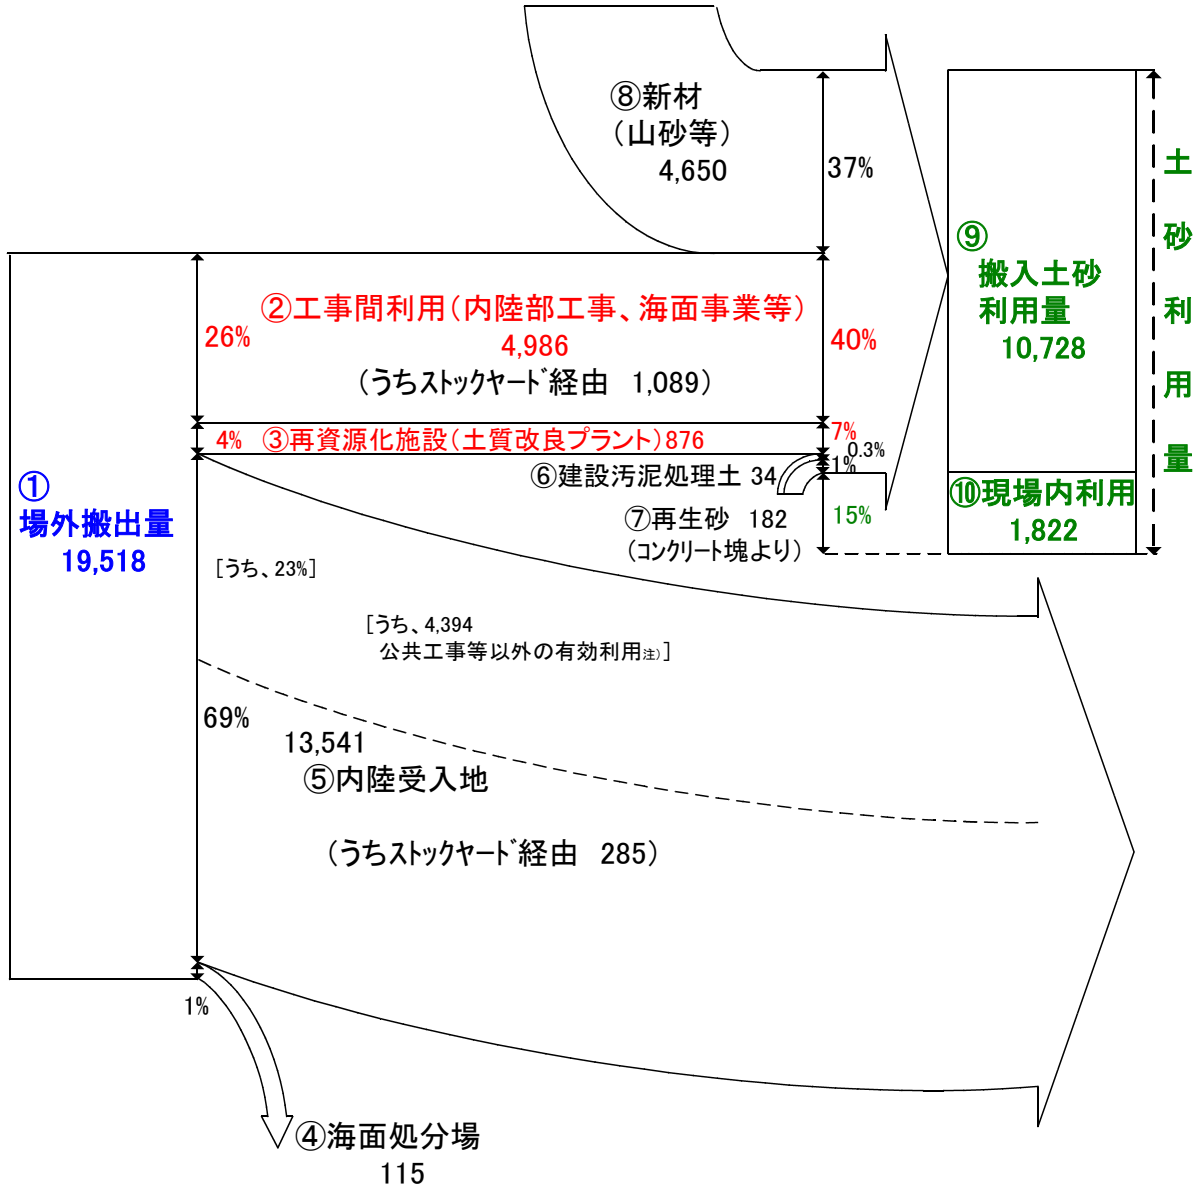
⑧新材
（山砂等）
4,650

37%

⑨
搬入土砂
利用量
10,728

土砂利用量

①
場外搬出量
19,518

26%

②工事間利用（内陸部工事、海面事業等）
4,986
（うちｽﾄｯｸﾔｰﾄﾞ経由　1,089）

40%

4%　③再資源化施設（土質改良プラント）876

7%
0.3%
1%

⑥建設汚泥処理土 34

⑦再生砂　182
（コンクリート塊より）

15%

⑩現場内利用
1,822

［うち、23%］

［うち、4,394
公共工事等以外の有効利用注）］

69%
13,541
⑤内陸受入地

（うちｽﾄｯｸﾔｰﾄﾞ経由　285）

1%

④海面処分場
115